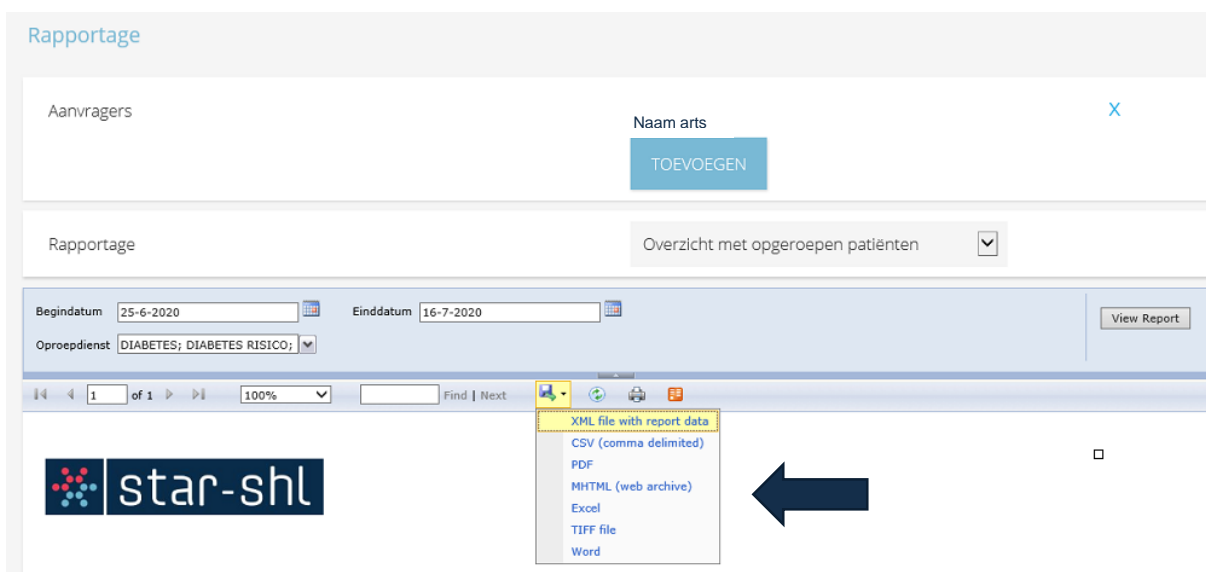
Rapportage

Aanvragers

Naam arts

TOEVOEGEN

X

Rapportage

Overzicht met opgeroepen patiënten

Begindatum 25-6-2020

Einddatum 16-7-2020

View Report

Oproepdienst DIABETES; DIABETES RISICO;

1 of 1

100%

Find | Next

XML file with report data
CSV (comma delimited)
PDF
MHTML (web archive)
Excel
TIFF file
Word

star-shl